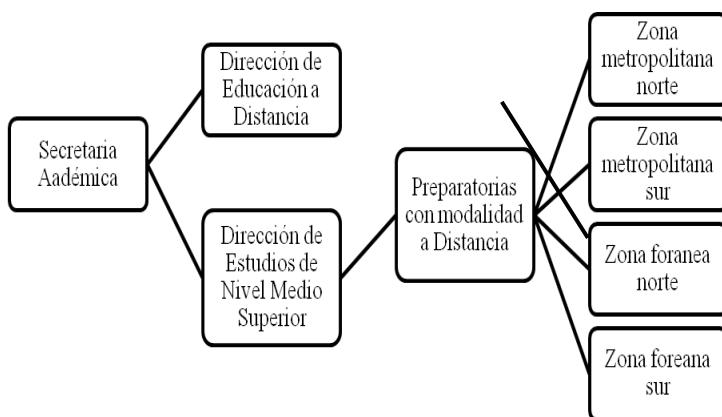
Secretaria Aadémica

Dirección de Educación a Distancia

Dirección de Estudios de Nivel Medio Superior

Preparatorias con modalidad a Distancia

Zona metropolitana norte

Zona metropolitana sur

Zona foranea norte

Zona foreana sur